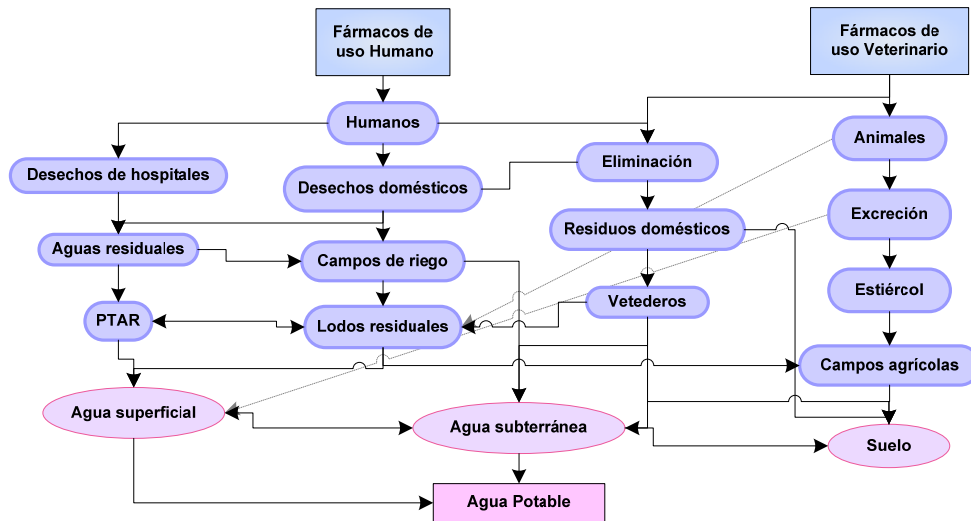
Fármacos de uso Humano

Fármacos de uso Veterinario

Humanos

Animales

Desechos de hospitales

Desechos domésticos

Eliminación

Excreción

Residuos domésticos

Aguas residuales

Campos de riego

Estiércol

Vetederos

PTAR

Lodos residuales

Campos agrícolas

Agua superficial

Agua subterránea

Suelo

Agua Potable